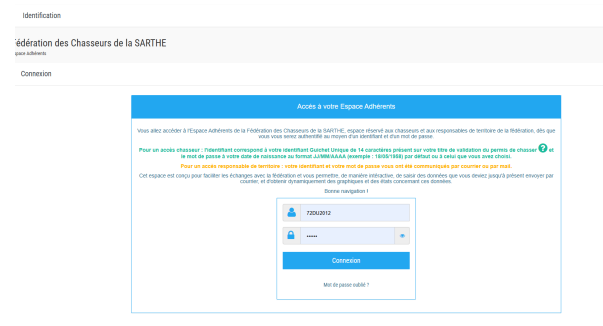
Identification

édération des Chasseurs de la SARTHE
pace Adhérents

Connexion

Accès à votre Espace Adhérents

Vous allez accéder à l'Espace Adhérents de la Fédération des Chasseurs de la SARTHE, espace réservé aux chasseurs et aux responsables de territoire de la fédération, dès que vous vous serez authentifié au moyen d'un identifiant et d'un mot de passe.

Pour un accès chasseur : l'identifiant correspond à votre identifiant Guichet Unique de 14 caractères présent sur votre titre de validation du permis de chasser ? et le mot de passe à votre date de naissance au format JJ/MM/AAAA (exemple : 18/05/1988) par défaut ou à celui que vous avez choisi.

Pour un accès responsable de territoire : votre identifiant et votre mot de passe vous ont été communiqués par courrier ou par mail.

Cet espace est conçu pour faciliter les échanges avec la fédération et vous permettre, de manière intéractive, de saisir des données que vous deviez jusqu'à présent envoyer par courrier, et d'obtenir dynamiquement des graphiques et des états concernant ces données.

Bonne navigation !

72DU2012

••••••

Connexion

Mot de passe oublié ?